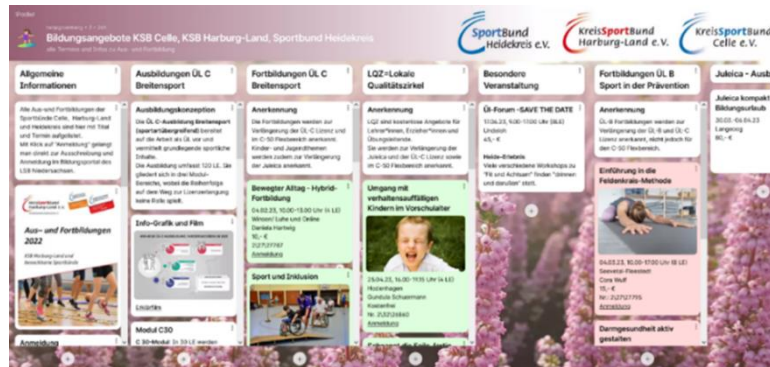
Padlet

Bildungsangebote KSB Celle, KSB Harburg-Land, Sportbund Heidekreis
alle Termine und Infos zu Aus- und Fortbildung

SportBund Heidekreis e.V.
KreisSportBund Harburg-Land e.V.
KreisSportBund Celle e.V.

Allgemeine Informationen

Alle Aus- und Fortbildungen der Sportbünde Celle, Harburg-Land und Heidekreis sind hier mit Titel und Termin aufgelistet. Mit Klick auf "Anmeldung" gelangt man direkt zur Ausschreibung und Anmeldung im Bildungsportal des LSB Niedersachsen.

Aus- und Fortbildungen 2022

Anmeldung

Ausbildungen ÜL C Breitensport

Ausbildungskonzeption

Die ÜL C-Ausbildung Breitensport (sportartübergreifend) bereitet auf die Arbeit als ÜL vor und vermittelt grundlegende sportliche Inhalte. Die Ausbildung umfasst 120 LE. Sie gliedert sich in drei Modul-Bereiche, wobei die Reihenfolge auf dem Weg zur Lizenzerlangung keine Rolle spielt.

Info-Grafik und Film

Modul C30

C 30-Modul: In 30 LE werden

Fortbildungen ÜL C Breitensport

Anerkennung

Die Fortbildungen werden zur Verlängerung der ÜL C Lizenz und im C-50 Flexbereich anerkannt. Kinder- und Jugendthemen werden zudem zur Verlängerung der Juleica anerkannt.

Bewegter Alltag - Hybrid-Fortbildung

04.03.23, 10:00-13:00 Uhr (4 LE)
Winsen/ Luhe und Online
Daniela Hartwig
15,- €
2127-17767
Anmeldung

Sport und Inklusion

LQZ=Lokale Qualitätszirkel

Anerkennung

LQZ sind kostenlose Angebote für Lehrer*innen, Erzieher*innen und Übungsleitende. Sie werden zur Verlängerung der Juleica und der ÜL C Lizenz sowie im C-50 Flexbereich anerkannt.

Umgang mit verhaltensauffälligen Kindern im Vorschulalter

29.04.23, 16:00-19:35 Uhr (4 LE)
Hodenhagen
Gundula Schaumann
Kostenfrei
Nr. 2122126860
Anmeldung

Besondere Veranstaltung

ÜL-Forum - SAVE THE DATE

17.06.23, 9:30-17:00 Uhr (8LE)
Lindeloh
45,- €

Heide-Erlebnis
Viele verschiedene Workshops zu "Fit und Achtsam" finden "drinnen und draußen" statt.

Fortbildungen ÜL B Sport in der Prävention

Anerkennung

ÜL-B Fortbildungen werden zur Verlängerung der ÜL-B und ÜL-C Lizenz anerkannt, nicht jedoch für den C-50 Flexbereich.

Einführung in die Feldenkrais-Methode

04.03.23, 10:00-17:00 Uhr (8 LE)
Seevetal-Fleestedt
Cora Wulf
15,- €
Nr. 2127-17765
Anmeldung

Darmgesundheit aktiv gestalten

Juleica - Aus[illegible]

Juleica kompakt Bildungsurlaub

30.03. - 04.04.23
Langeloh
90,- €